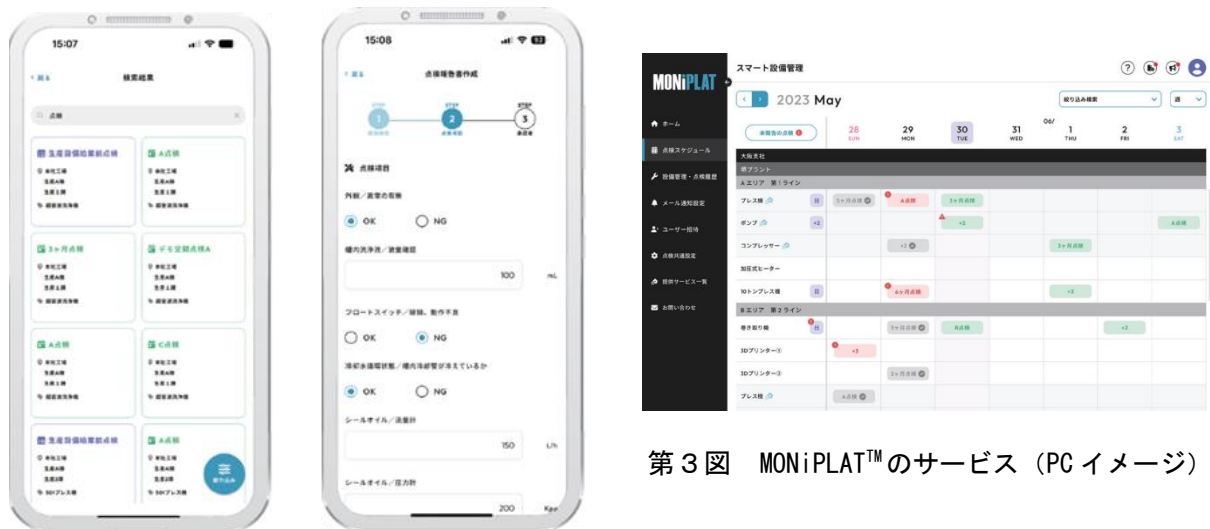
15:07

< 戻る　検索結果

点検

生産設備始業前点検

A点検

3ヶ月点検

デモ定期点検A

A点検

C点検

生産設備始業前点検

A点検

絞り込み

15:08

< 戻る　点検報告書作成

1　2　3

点検項目

外観／異常の有無

OK　NG

槽内洗浄液／液量確認

100　mL

フロートスイッチ／破損、動作不良

OK　NG

冷却水循環状態／槽内冷却管が冷えているか

OK　NG

シールオイル／流量計

150　L/h

シールオイル／圧力計

200　Kpa

MONiPLAT

スマート設備管理

2023 May

絞り込み検索　週

ホーム

点検スケジュール

設備管理・点検履歴

メール通知設定

ユーザー招待

点検共通設定

提供サービス一覧

お問い合わせ

未報告の点検 0

28 SUN　29 MON　30 TUE　31 WED　06/1 THU　2 FRI　3 SAT

大阪本社

第1プラント

Aエリア　第1ライン

プレス機　3ヶ月点検　A点検　3ヶ月点検

ポンプ　+2　+2　A点検

コンプレッサー　+2　3ヶ月点検

加圧式ヒーター

10トンプレス機　6ヶ月点検　+3

Bエリア　第2ライン

巻き取り機　3ヶ月点検　B点検　+2

3Dプリンター①　+3

3Dプリンター②　3ヶ月点検

プレス機　A点検

第３図　MONiPLAT$^{TM}$のサービス（PC イメージ）